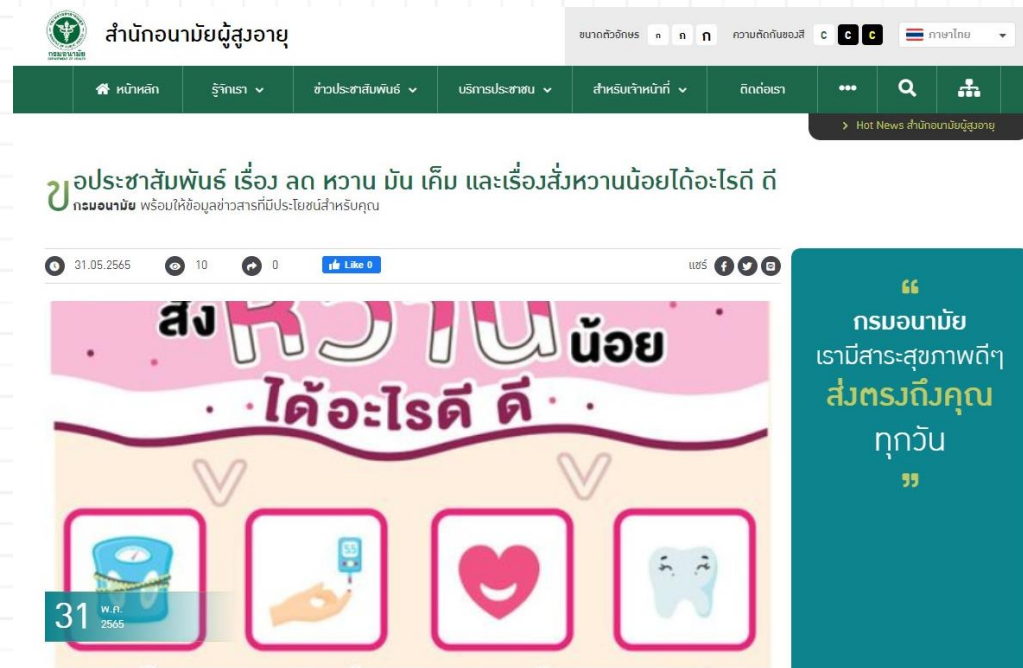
กรมอนามัย DEPARTMENT OF HEALTH

สำนักอนามัยผู้สูงอายุ

ขนาดตัวอักษร ก ก ก ความตัดกันของสี C C C ภาษาไทย

หน้าหลัก รู้จักเรา ข่าวประชาสัมพันธ์ บริการประชาชน สำหรับเจ้าหน้าที่ ติดต่อเรา •••

> Hot News สำนักอนามัยผู้สูงอายุ

ขอประชาสัมพันธ์ เรื่อง ลด หวาน มัน เค็ม และเรื่องสั่งหวานน้อยได้อะไรดี ดี

กรมอนามัย พร้อมให้ข้อมูลข่าวสารที่มีประโยชน์สำหรับคุณ

31.05.2565 10 0 Like 0 แชร์

สั่งหวานน้อย ได้อะไรดี ดี

31 พ.ค. 2565

“ กรมอนามัย เรามีสาระสุขภาพดีๆ ส่งตรงถึงคุณ ทุกวัน ”